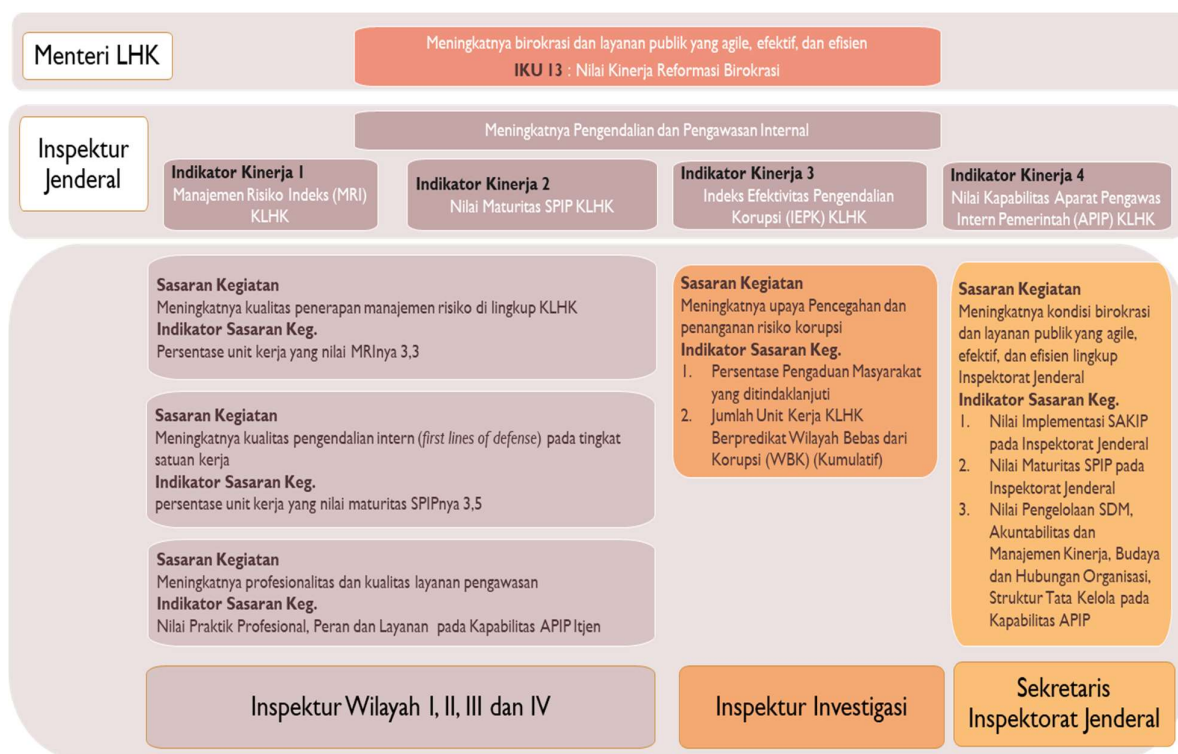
Menteri LHK

Meningkatnya birokrasi dan layanan publik yang agile, efektif, dan efisien
IKU 13 : Nilai Kinerja Reformasi Birokrasi

Inspektur Jenderal

Meningkatnya Pengendalian dan Pengawasan Internal

Indikator Kinerja 1
Manajemen Risiko Indeks (MRI) KLHK

Indikator Kinerja 2
Nilai Maturitas SPIP KLHK

Indikator Kinerja 3
Indeks Efektivitas Pengendalian Korupsi (IEPK) KLHK

Indikator Kinerja 4
Nilai Kapabilitas Aparat Pengawas Intern Pemerintah (APIP) KLHK

Sasaran Kegiatan
Meningkatnya kualitas penerapan manajemen risiko di lingkup KLHK
Indikator Sasaran Keg.
Persentase unit kerja yang nilai MRInya 3,3

Sasaran Kegiatan
Meningkatnya kualitas pengendalian intern (*first lines of defense*) pada tingkat satuan kerja
Indikator Sasaran Keg.
persentase unit kerja yang nilai maturitas SPIPnya 3,5

Sasaran Kegiatan
Meningkatnya profesionalitas dan kualitas layanan pengawasan
Indikator Sasaran Keg.
Nilai Praktik Profesional, Peran dan Layanan pada Kapabilitas APIP Itjen

Sasaran Kegiatan
Meningkatnya upaya Pencegahan dan penanganan risiko korupsi
Indikator Sasaran Keg.
1. Persentase Pengaduan Masyarakat yang ditindaklanjuti
2. Jumlah Unit Kerja KLHK Berpredikat Wilayah Bebas dari Korupsi (WBK) (Kumulatif)

Sasaran Kegiatan
Meningkatnya kondisi birokrasi dan layanan publik yang agile, efektif, dan efisien lingkup Inspektorat Jenderal
Indikator Sasaran Keg.
1. Nilai Implementasi SAKIP pada Inspektorat Jenderal
2. Nilai Maturitas SPIP pada Inspektorat Jenderal
3. Nilai Pengelolaan SDM, Akuntabilitas dan Manajemen Kinerja, Budaya dan Hubungan Organisasi, Struktur Tata Kelola pada Kapabilitas APIP

Inspektur Wilayah I, II, III dan IV

Inspektur Investigasi

Sekretaris Inspektorat Jenderal